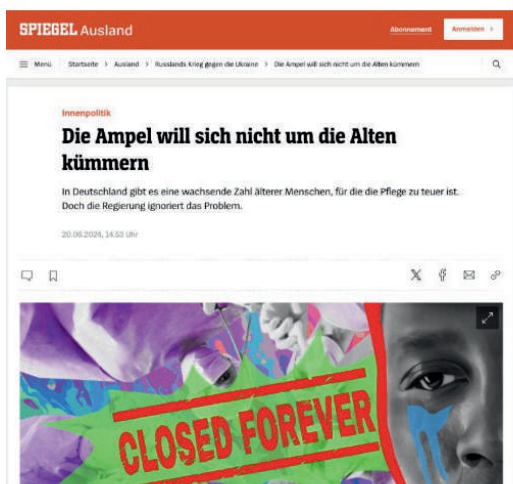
SPIEGEL Ausland

Abonnement

Anmelden >

Menü

Startseite > Ausland > Russlands Krieg gegen die Ukraine > Die Ampel will sich nicht um die Alten kümmern

Innenpolitik

Die Ampel will sich nicht um die Alten kümmern

In Deutschland gibt es eine wachsende Zahl älterer Menschen, für die die Pflege zu teuer ist. Doch die Regierung ignoriert das Problem.

20.06.2024, 14.52 Uhr

CLOSED FOREVER